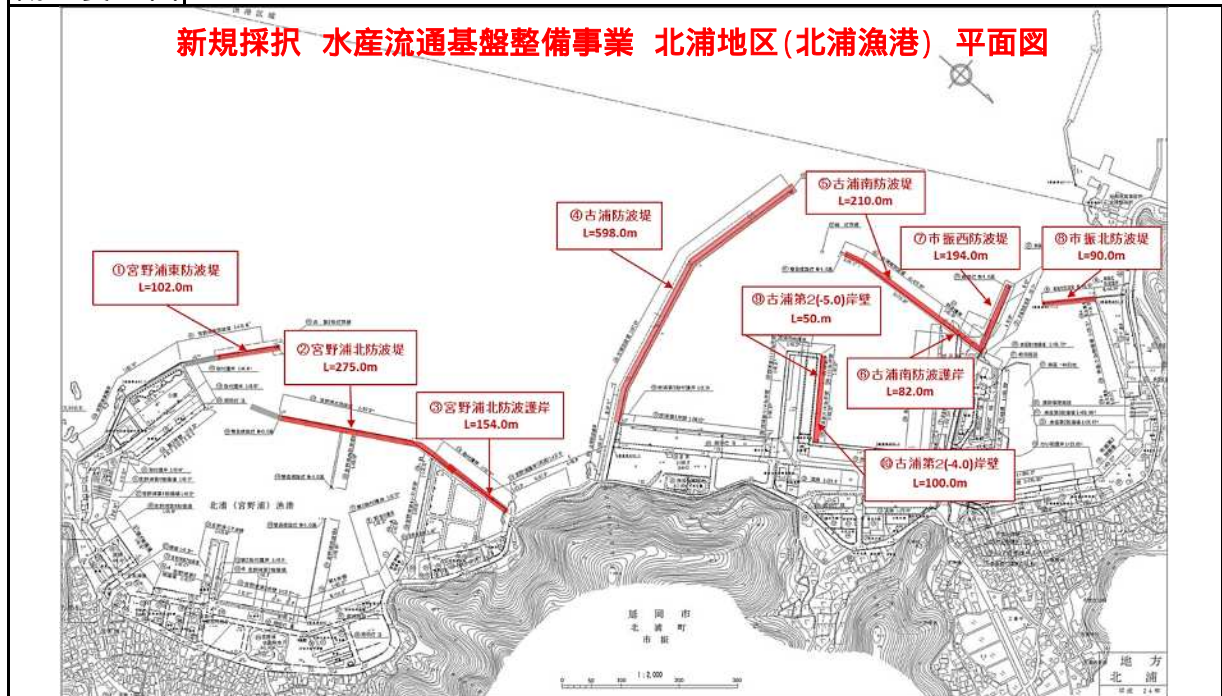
新規採択 水産流通基盤整備事業 北浦地区(北浦漁港) 平面図

①宮野浦東防波堤
L=102.0m

②宮野浦北防波堤
L=275.0m

③宮野浦北防波護岸
L=154.0m

④古浦防波堤
L=598.0m

⑤古浦南防波堤
L=210.0m

⑦市振西防波堤
L=194.0m

⑧市振北防波堤
L=90.0m

⑨古浦第2(-5.0)岸壁
L=50m

⑥古浦南防波護岸
L=82.0m

⑩古浦第2(-4.0)岸壁
L=100.0m

北浦(宮野浦)漁港

延岡市
北浦町
市振

1:2,000

地方
北浦